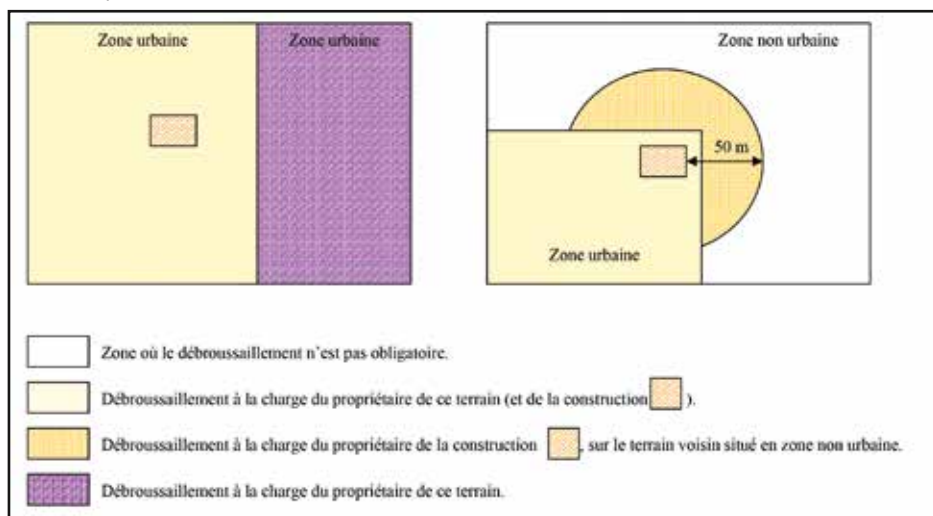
Zone urbaine

Zone urbaine

Zone non urbaine

50 m

Zone urbaine

Zone où le débroussaillement n'est pas obligatoire.

Débroussaillement à la charge du propriétaire de ce terrain (et de la construction ).

Débroussaillement à la charge du propriétaire de la construction , sur le terrain voisin situé en zone non urbaine.

Débroussaillement à la charge du propriétaire de ce terrain.